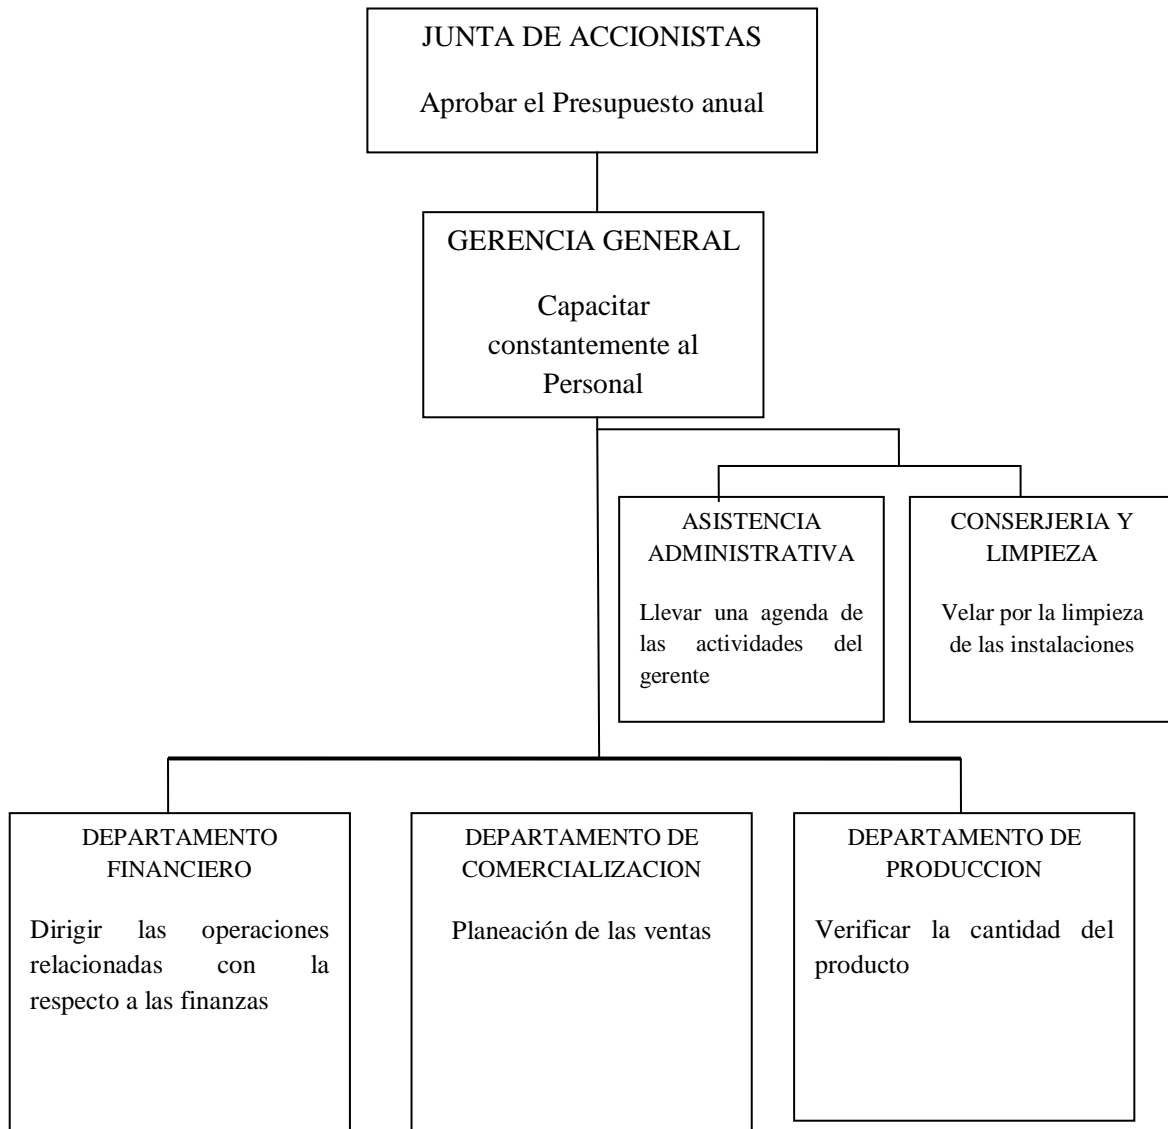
JUNTA DE ACCIONISTAS

Aprobar el Presupuesto anual

GERENCIA GENERAL

Capacitar constantemente al Personal

ASISTENCIA ADMINISTRATIVA

Llevar una agenda de las actividades del gerente

CONSERJERIA Y LIMPIEZA

Velar por la limpieza de las instalaciones

DEPARTAMENTO FINANCIERO

Dirigir las operaciones relacionadas con la respecto a las finanzas

DEPARTAMENTO DE COMERCIALIZACION

Planeación de las ventas

DEPARTAMENTO DE PRODUCCION

Verificar la cantidad del producto